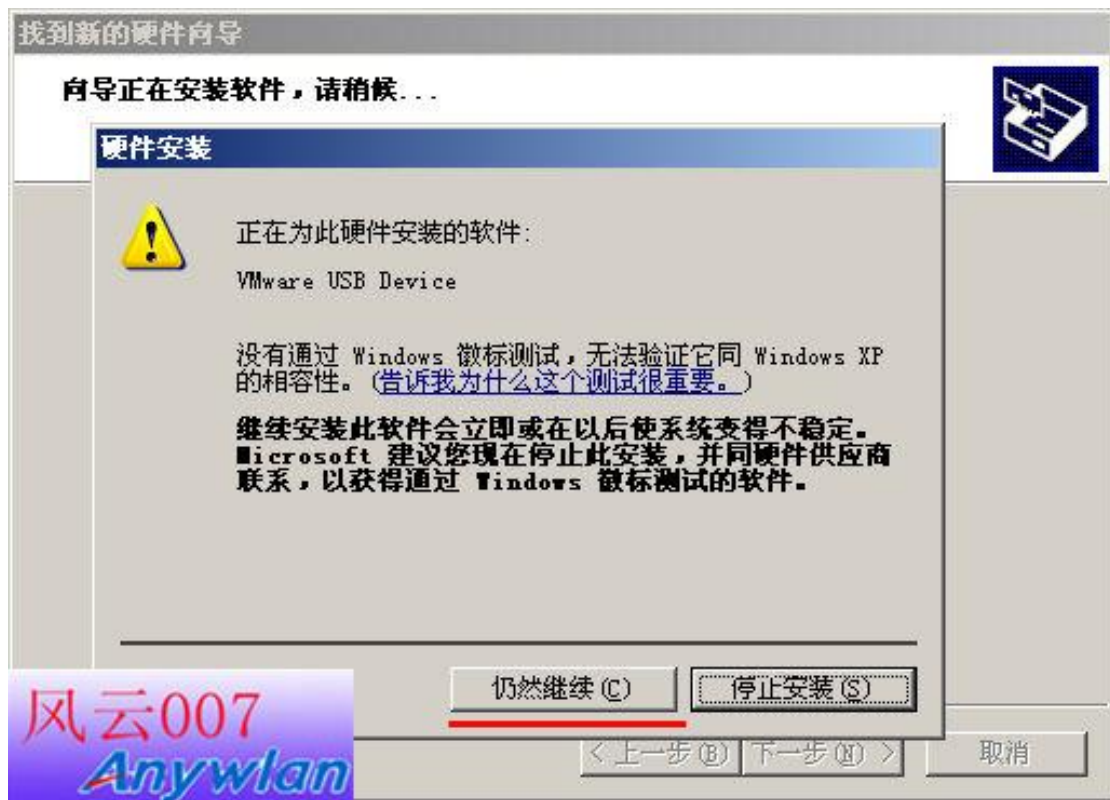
找到新的硬件向导

向导正在安装软件，请稍候...

硬件安装

正在为此硬件安装的软件:

VMware USB Device

没有通过 Windows 徽标测试，无法验证它同 Windows XP 的相容性。(告诉我为什么这个测试很重要。)

继续安装此软件会立即或在以后使系统变得不稳定。Microsoft 建议您现在停止此安装，并同硬件供应商联系，以获得通过 Windows 徽标测试的软件。

仍然继续(C)

停止安装(S)

< 上一步(B)

下一步(N) >

取消

风云007

Anywlan